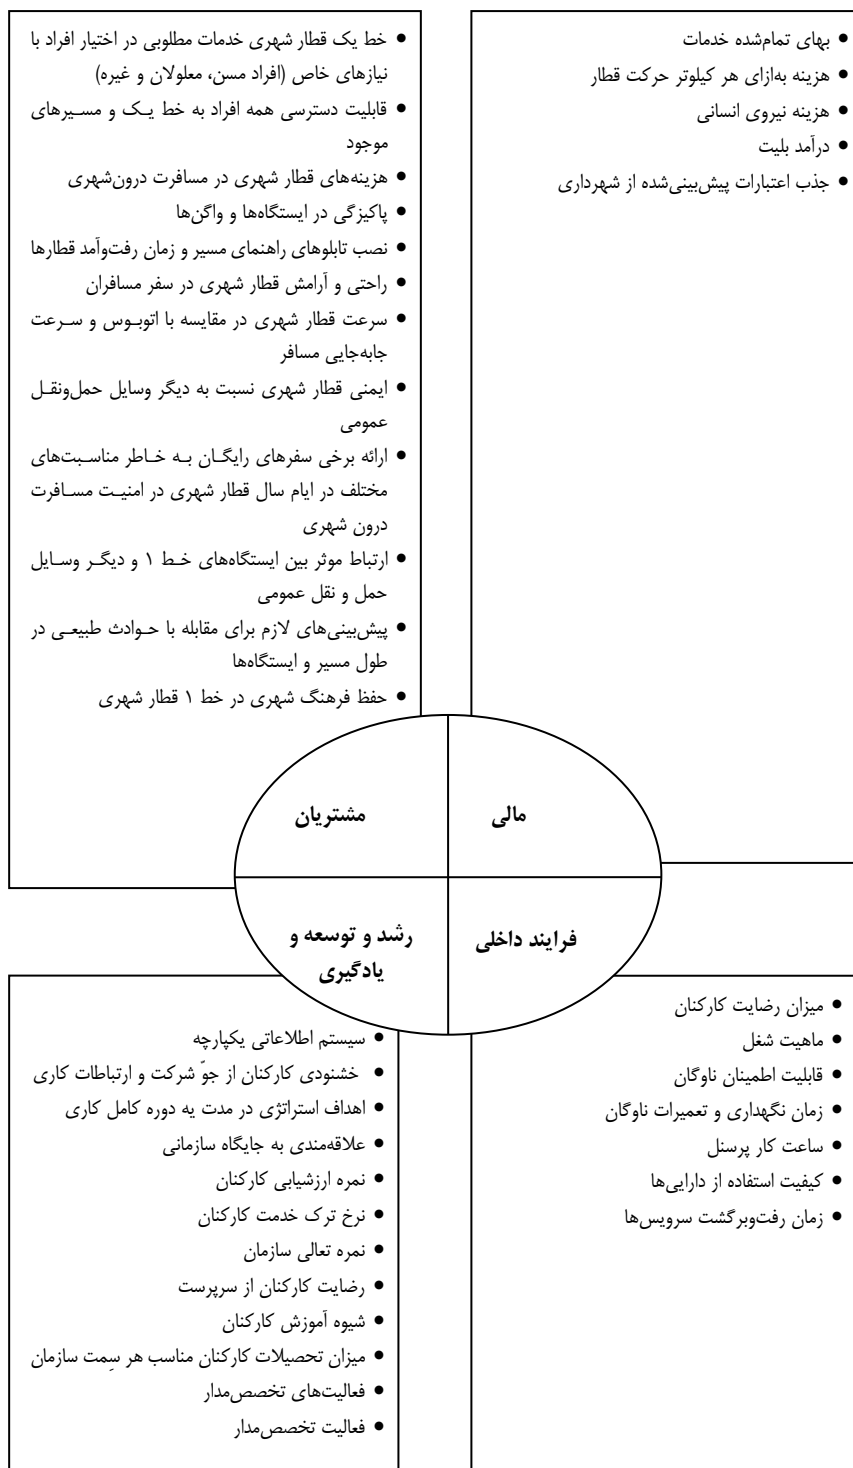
• خط یک قطار شهری خدمات مطلوبی در اختیار افراد با نیازهای خاص (افراد مسن، معلولان و غیره)
• قابلیت دسترسی همه افراد به خط یک و مسیرهای موجود
• هزینه‌های قطار شهری در مسافت درون‌شهری
• پاکیزگی در ایستگاه‌ها و واگن‌ها
• نصب تابلوهای راهنمای مسیر و زمان رفت‌وآمد قطارها
• راحتی و آرامش قطار شهری در سفر مسافران
• سرعت قطار شهری در مقایسه با اتوبوس و سرعت جابه‌جایی مسافر
• ایمنی قطار شهری نسبت به دیگر وسایل حمل‌ونقل عمومی
• ارائه برخی سفرهای رایگان به خاطر مناسبت‌های مختلف در ایام سال قطار شهری در امنیت مسافرت درون شهری
• ارتباط موثر بین ایستگاه‌های خط ۱ و دیگر وسایل حمل و نقل عمومی
• پیش‌بینی‌های لازم برای مقابله با حوادث طبیعی در طول مسیر و ایستگاه‌ها
• حفظ فرهنگ شهری در خط ۱ قطار شهری

• بهای تمام‌شده خدمات
• هزینه به‌ازای هر کیلوتر حرکت قطار
• هزینه نیروی انسانی
• درآمد بلیت
• جذب اعتبارات پیش‌بینی‌شده از شهرداری

مشتریان

مالی

رشد و توسعه و یادگیری

فرایند داخلی

• سیستم اطلاعاتی یکپارچه
• خشنودی کارکنان از جوّ شرکت و ارتباطات کاری
• اهداف استراتژی در مدت یه دوره کامل کاری
• علاقه‌مندی به جایگاه سازمانی
• نمره ارزشیابی کارکنان
• نرخ ترک خدمت کارکنان
• نمره تعالی سازمان
• رضایت کارکنان از سرپرست
• شیوه آموزش کارکنان
• میزان تحصیلات کارکنان مناسب هر سِمت سازمان
• فعالیت‌های تخصص‌مدار
• فعالیت تخصص‌مدار

• میزان رضایت کارکنان
• ماهیت شغل
• قابلیت اطمینان ناوگان
• زمان نگهداری و تعمیرات ناوگان
• ساعت کار پرسنل
• کیفیت استفاده از دارایی‌ها
• زمان رفت‌وبرگشت سرویس‌ها